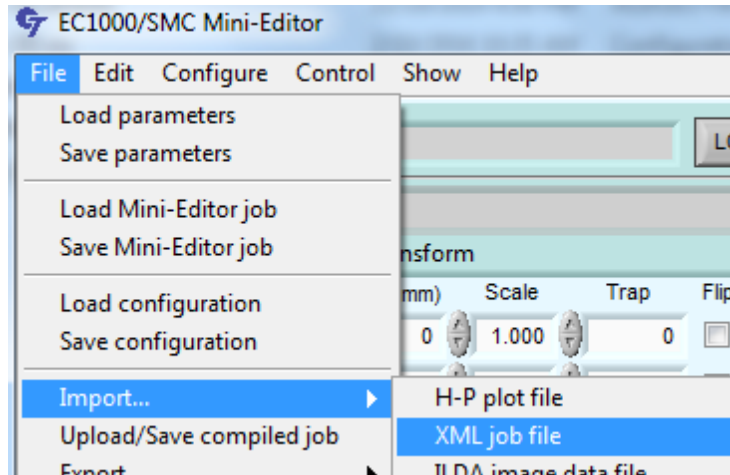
EC1000/SMC Mini-Editor

File Edit Configure Control Show Help

Load parameters
Save parameters

Load Mini-Editor job
Save Mini-Editor job

Load configuration
Save configuration

Import...
Upload/Save compiled job
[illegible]

H-P plot file
XML job file
ILDA image data file

LO

nsform

mm) Scale Trap Flip

0 1.000 0